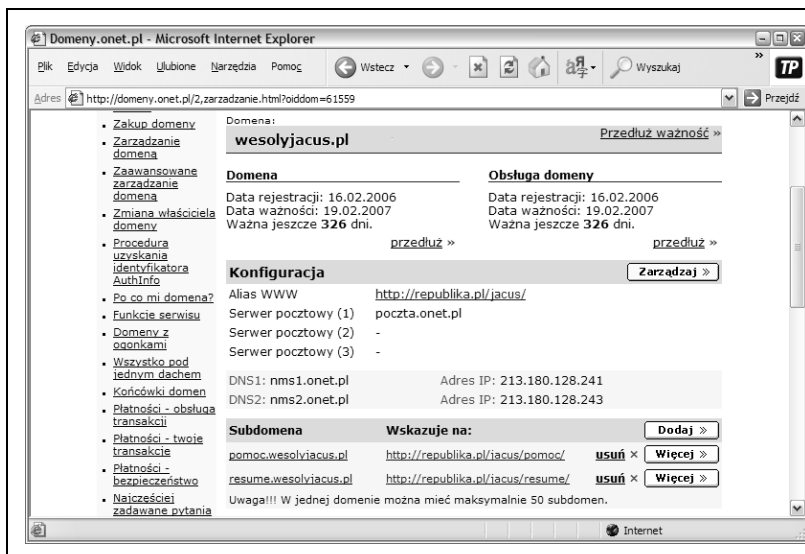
Domeny.onet.pl - Microsoft Internet Explorer

Plik Edycja Widok Ulubione Narzędzia Pomoc Wstecz Wyszukaj

Adres http://domeny.onet.pl/2,zarzadzanie.html?oiddom=61559 Przejdź

- Zakup domeny
- Zarządzanie domeną
- Zaawansowane zarządzanie domeną
- Zmiana właściciela domeny
- Procedura uzyskania identyfikatora AuthInfo
- Po co mi domena?
- Funkcje serwisu
- Domeny z ogonkami
- Wszystko pod jednym dachem
- Końcówki domen
- Płatności - obsługa transakcji
- Płatności - twoje transakcje
- Płatności - bezpieczeństwo
- Najczęściej zadawane pytania

Domena:
wesolyjacus.pl
Przedłuż ważność »

Domena
Data rejestracji: 16.02.2006
Data ważności: 19.02.2007
Ważna jeszcze 326 dni.
przedłuż »

Obsługa domeny
Data rejestracji: 16.02.2006
Data ważności: 19.02.2007
Ważna jeszcze 326 dni.
przedłuż »

Konfiguracja
Zarządzaj »

| | |
|---|---|
| Alias WWW | http://republika.pl/jacus/ |
| Serwer pocztowy (1) | poczta.onet.pl |
| Serwer pocztowy (2) | - |
| Serwer pocztowy (3) | - |

| | |
|---|---|
| DNS1: nms1.onet.pl | Adres IP: 213.180.128.241 |
| DNS2: nms2.onet.pl | Adres IP: 213.180.128.243 |

| Subdomena | Wskazuje na: | | Dodaj » |
|---|---|---|---|
| pomoc.wesolyjacus.pl | http://republika.pl/jacus/pomoc/ | usuń × | Więcej » |
| resume.wesolyjacus.pl | http://republika.pl/jacus/resume/ | usuń × | Więcej » |

Uwaga!!! W jednej domenie można mieć maksymalnie 50 subdomen.

Internet